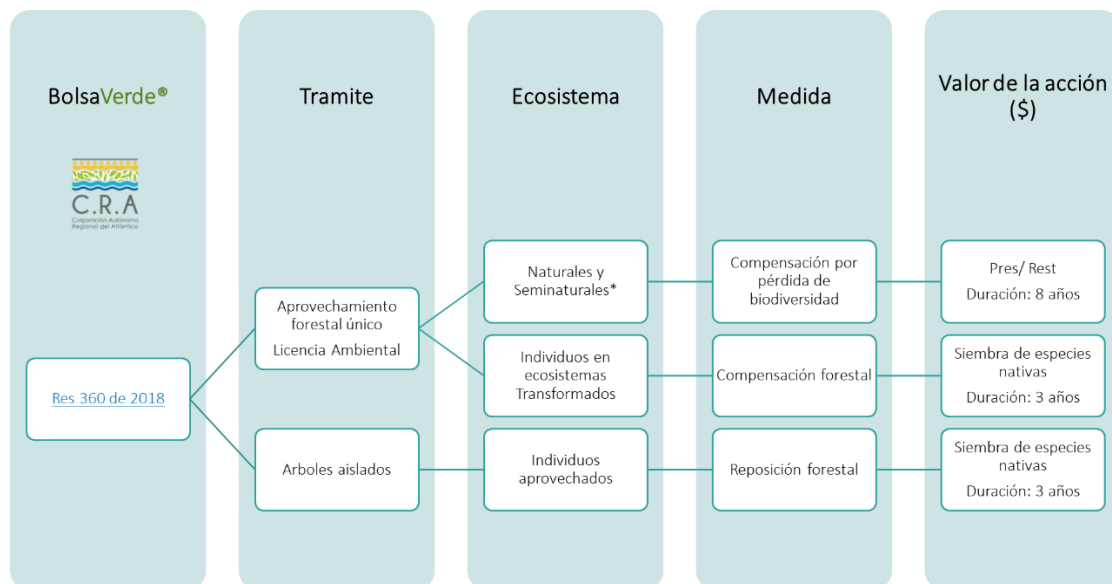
BolsaVerde®

C.R.A
Corporación Autónoma Regional del Atlántico

Tramite

Ecosistema

Medida

Valor de la acción ($)

Res 360 de 2018

Aprovechamiento forestal único
Licencia Ambiental

Arboles aislados

Naturales y Seminaturales*

Individuos en ecosistemas Transformados

Individuos aprovechados

Compensación por pérdida de biodiversidad

Compensación forestal

Reposición forestal

Pres/ Rest
Duración: 8 años

Siembra de especies nativas
Duración: 3 años

Siembra de especies nativas
Duración: 3 años